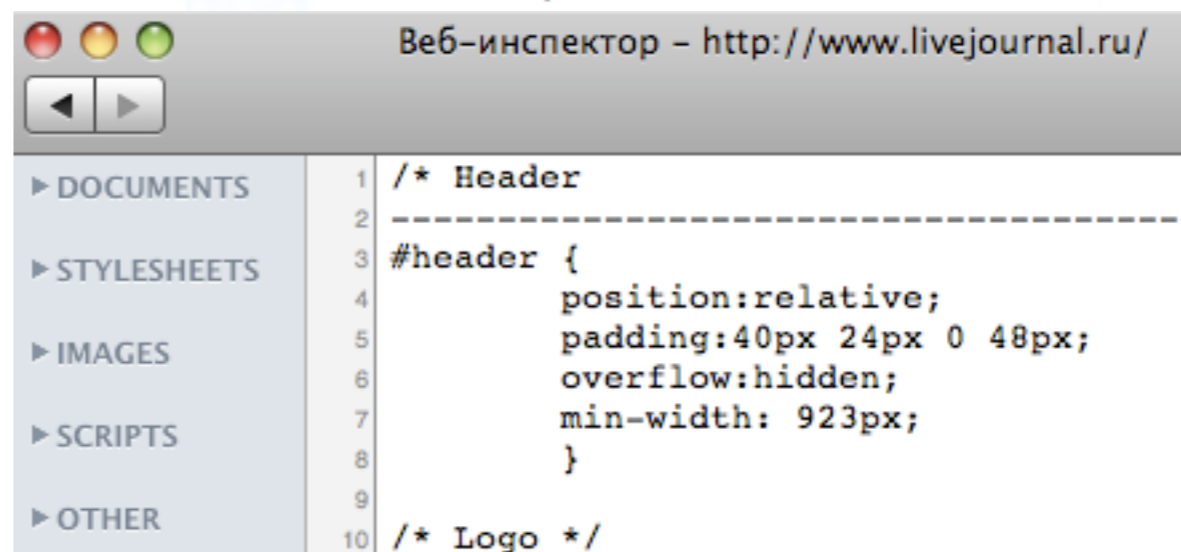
Веб-инспектор – http://www.livejournal.ru/

▶ DOCUMENTS
▶ STYLESHEETS
▶ IMAGES
▶ SCRIPTS
▶ OTHER

1 /* Header
2 ----------------------------------------
3 #header {
4 position:relative;
5 padding:40px 24px 0 48px;
6 overflow:hidden;
7 min-width: 923px;
8 }
9
10 /* Logo */